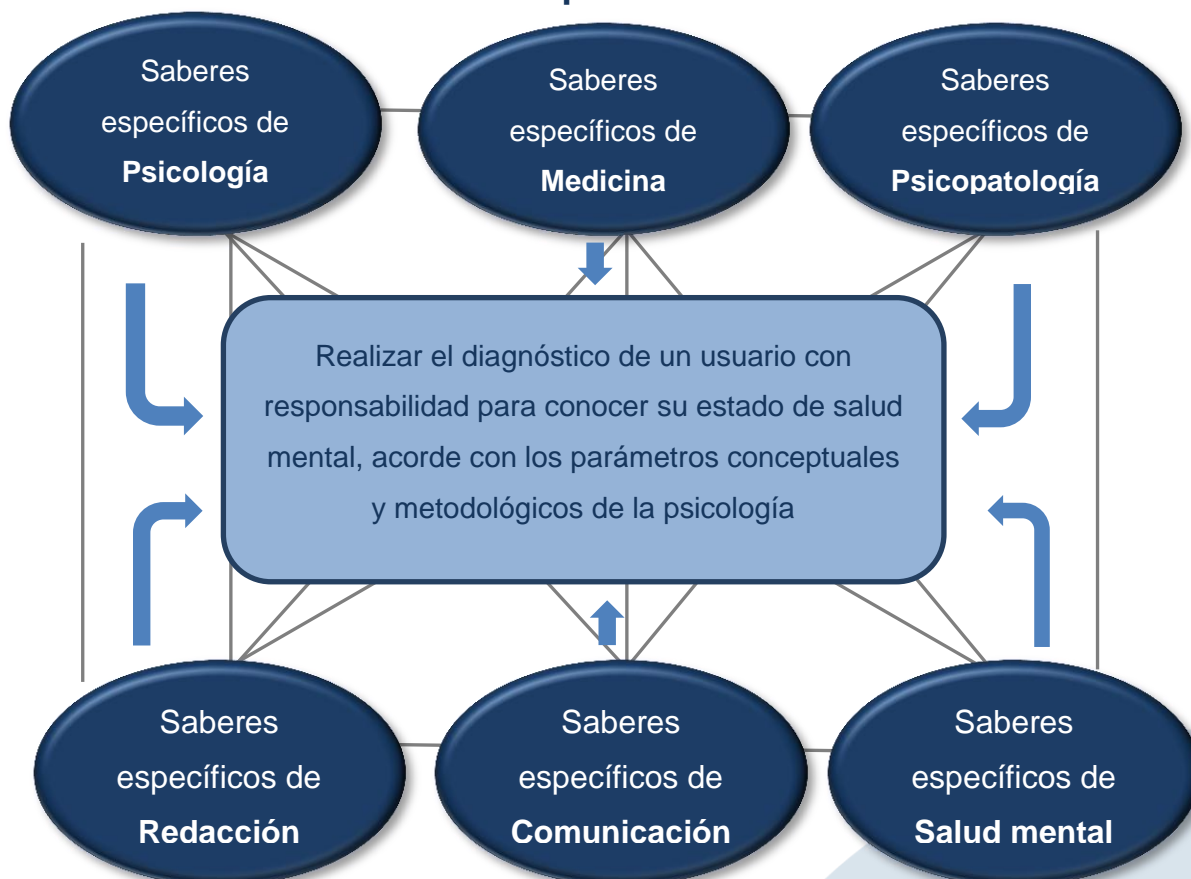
Saberes específicos de **Psicología**

Saberes específicos de **Medicina**

Saberes específicos de **Psicopatología**

Realizar el diagnóstico de un usuario con responsabilidad para conocer su estado de salud mental, acorde con los parámetros conceptuales y metodológicos de la psicología

Saberes específicos de **Redacción**

Saberes específicos de **Comunicación**

Saberes específicos de **Salud mental**